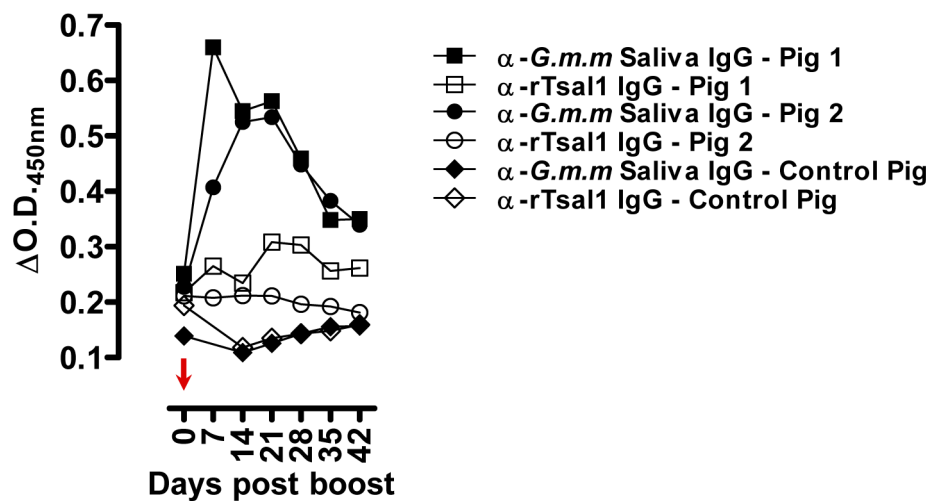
0.7
0.6
0.5
0.4
0.3
0.2
0.1
ΔO.D.$_{450nm}$
0
7
14
21
28
35
42
Days post boost

α-*G.m.m* Saliva IgG - Pig 1
α-rTsal1 IgG - Pig 1
α-*G.m.m* Saliva IgG - Pig 2
α-rTsal1 IgG - Pig 2
α-*G.m.m* Saliva IgG - Control Pig
α-rTsal1 IgG - Control Pig